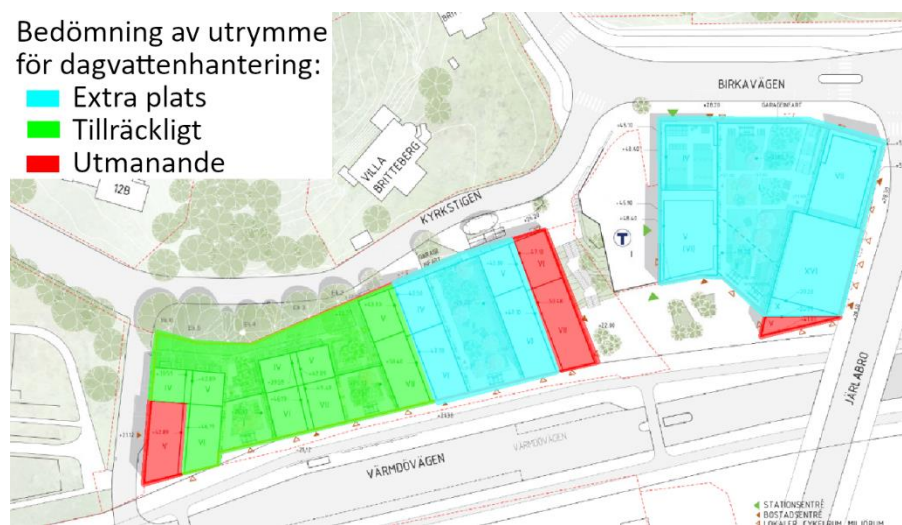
Bedömning av utrymme för dagvattenhantering:
Extra plats
Tillräckligt
Utmanande

BIRKAVÄGEN
VILLA BRITTEBERG
12B
KYRKSTIGEN
IV
V
VII
XVI
VI
IV
V
VI
VII
V
VI
JÄRLABRO
VÄRMDÖVÄGEN
VÄRMDÖVÄGEN
STATIONSENTRÉ
BOSTADSENTRÉ
LOKALER, CYKELRUM, MILJÖRUM